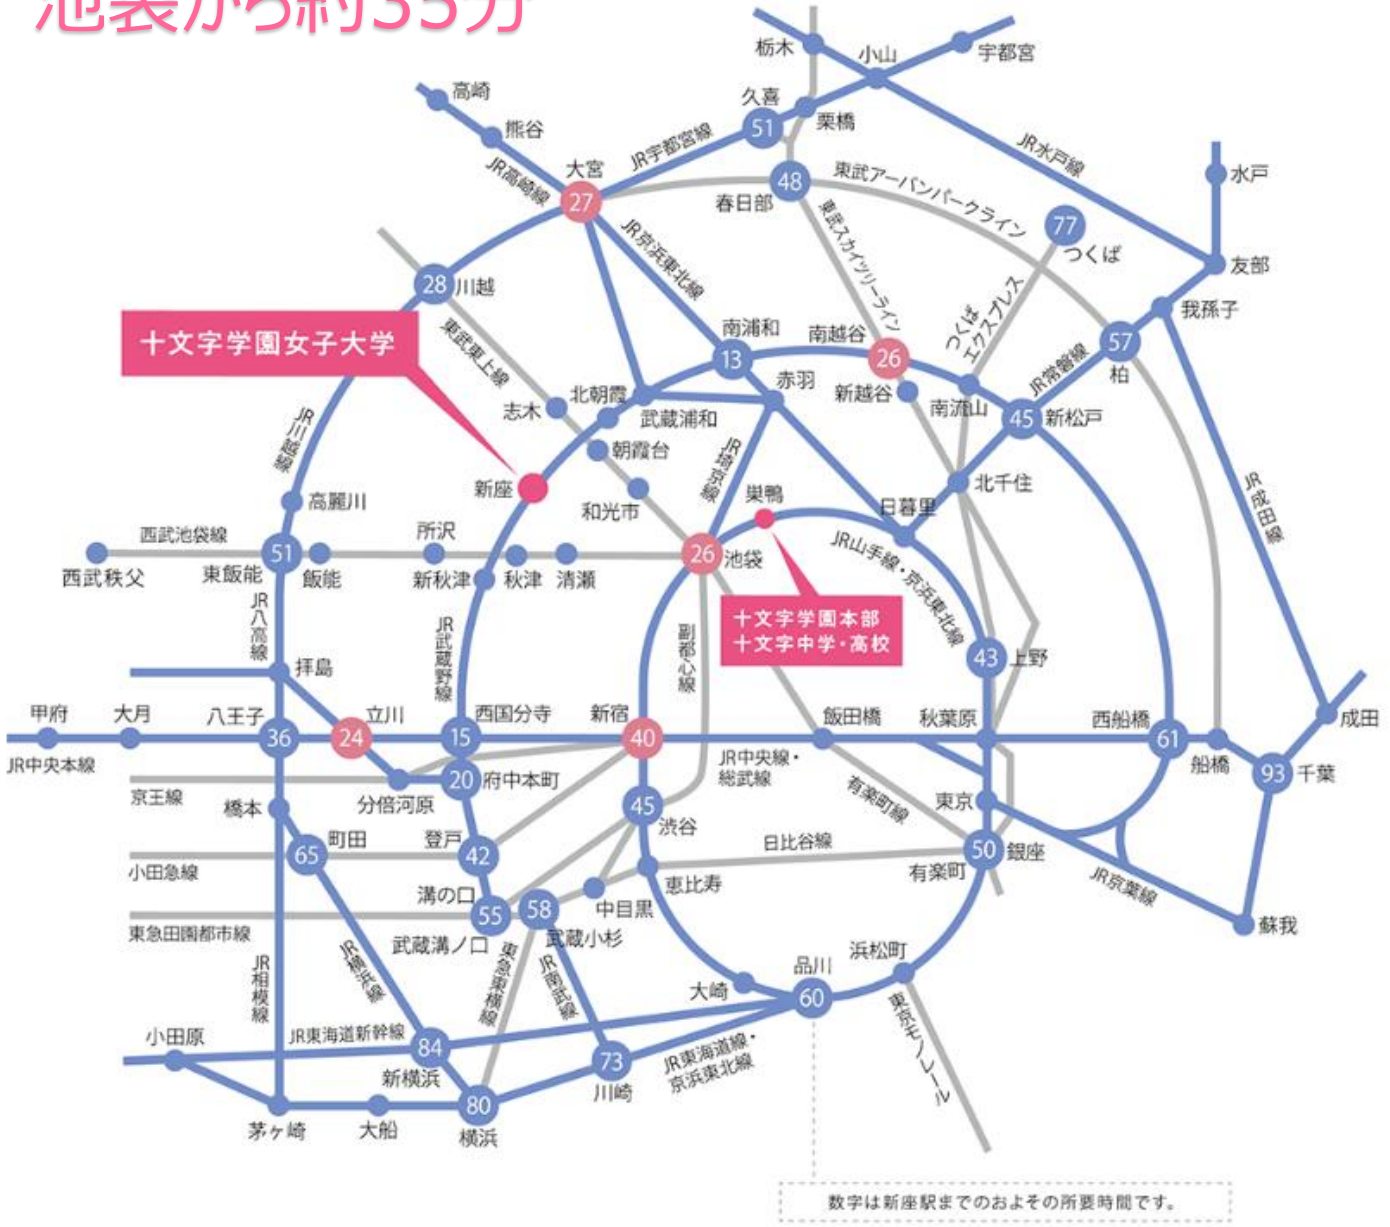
池袋から約35分

栃木
小山
宇都宮
高崎
久喜
熊谷
51
栗橋
JR水戸線
JR宇都宮線
大宮
JR高崎線
27
48
水戸
春日部
東武アーバンパークライン
77
つくば
JR京浜東北線
東武スカイツリーライン
友部
28
川越
我孫子
十文字学園女子大学
東武東上線
南浦和
南越谷
つくばエクスプレス
57
13
26
JR常磐線
柏
JR川越線
赤羽
志木
北朝霞
新越谷
南流山
45
新松戸
武蔵浦和
朝霞台
JR埼京線
北千住
新座
高麗川
和光市
巣鴨
JR成田線
西武池袋線
所沢
日暮里
51
26
池袋
JR山手線・京浜東北線
西武秩父
東飯能
飯能
新秋津
秋津
清瀬
十文字学園本部
十文字中学・高校
JR八高線
JR武蔵野線
副都心線
43
上野
拝島
成田
甲府
大月
八王子
立川
西国分寺
新宿
飯田橋
秋葉原
西船橋
36
24
15
40
61
JR中央本線
20
府中本町
JR中央線・総武線
船橋
93
千葉
京王線
分倍河原
有楽町線
東京
橋本
45
渋谷
町田
登戸
日比谷線
65
42
50
銀座
小田急線
恵比寿
有楽町
JR京葉線
溝の口
中目黒
55
58
東急田園都市線
蘇我
武蔵溝ノ口
武蔵小杉
浜松町
JR相模線
JR横浜線
東急東横線
JR南武線
品川
大崎
60
東京モノレール
小田原
JR東海道新幹線
84
73
JR東海道線・京浜東北線
新横浜
川崎
80
茅ヶ崎
大船
横浜
数字は新座駅までのおよその所要時間です。